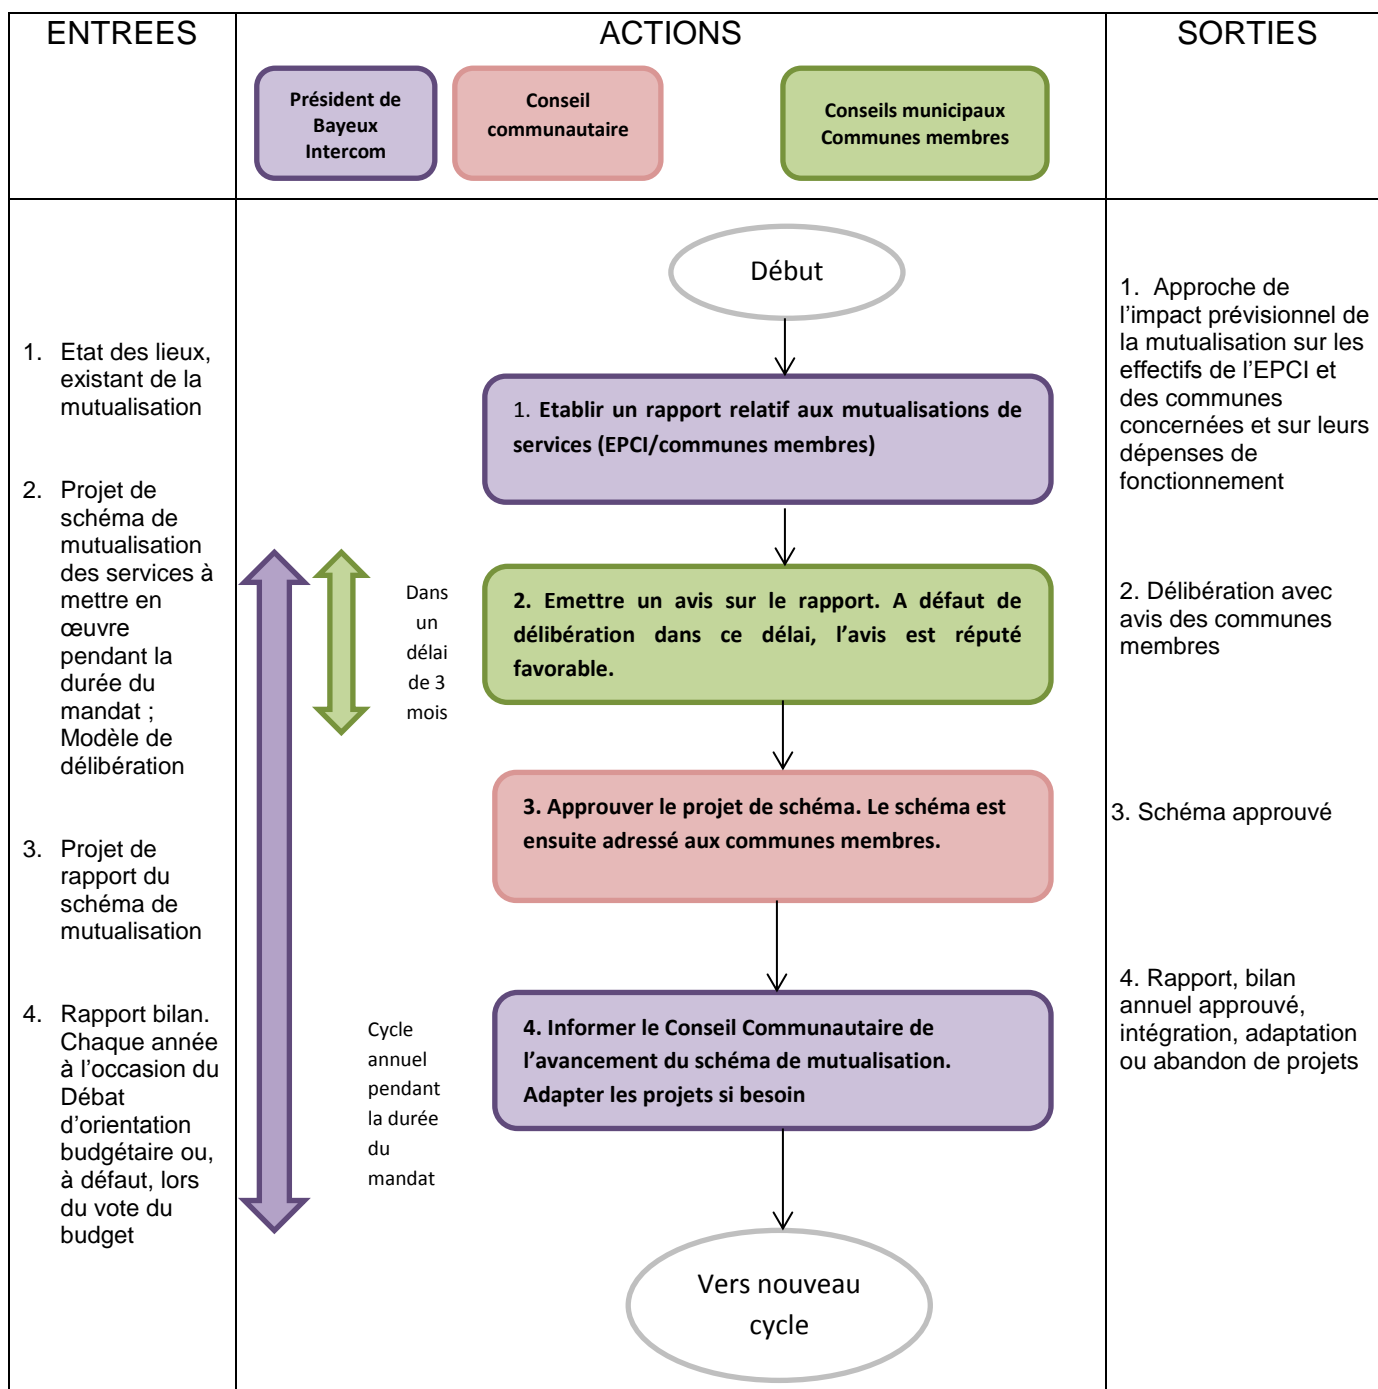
| ENTREES | ACTIONS | SORTIES |
|---|---|---|
| | Président de Bayeux Intercom · Conseil communautaire · Conseils municipaux Communes membres | |
| 1. Etat des lieux, existant de la mutualisation<br>2. Projet de schéma de mutualisation des services à mettre en œuvre pendant la durée du mandat ; Modèle de délibération<br>3. Projet de rapport du schéma de mutualisation<br>4. Rapport bilan. Chaque année à l'occasion du Débat d'orientation budgétaire ou, à défaut, lors du vote du budget | Début<br>1. Etablir un rapport relatif aux mutualisations de services (EPCI/communes membres)<br>Dans un délai de 3 mois<br>2. Emettre un avis sur le rapport. A défaut de délibération dans ce délai, l'avis est réputé favorable.<br>3. Approuver le projet de schéma. Le schéma est ensuite adressé aux communes membres.<br>Cycle annuel pendant la durée du mandat<br>4. Informer le Conseil Communautaire de l'avancement du schéma de mutualisation. Adapter les projets si besoin<br>Vers nouveau cycle | 1. Approche de l'impact prévisionnel de la mutualisation sur les effectifs de l'EPCI et des communes concernées et sur leurs dépenses de fonctionnement<br>2. Délibération avec avis des communes membres<br>3. Schéma approuvé<br>4. Rapport, bilan annuel approuvé, intégration, adaptation ou abandon de projets |